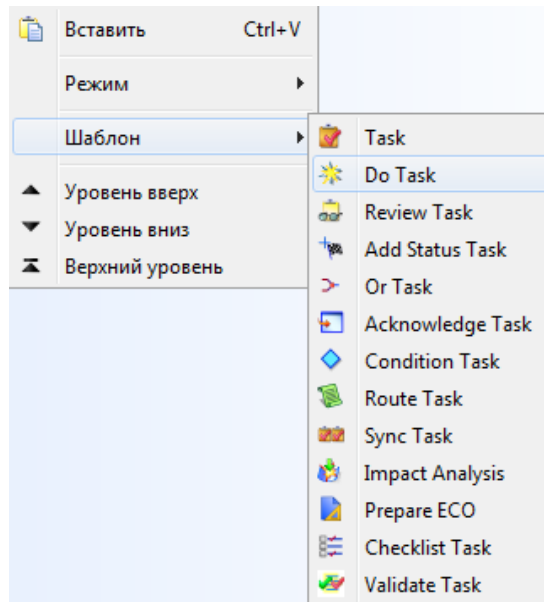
Вставить Ctrl+V

Режим

Шаблон

Уровень вверх

Уровень вниз

Верхний уровень

Task

Do Task

Review Task

Add Status Task

Or Task

Acknowledge Task

Condition Task

Route Task

Sync Task

Impact Analysis

Prepare ECO

Checklist Task

Validate Task